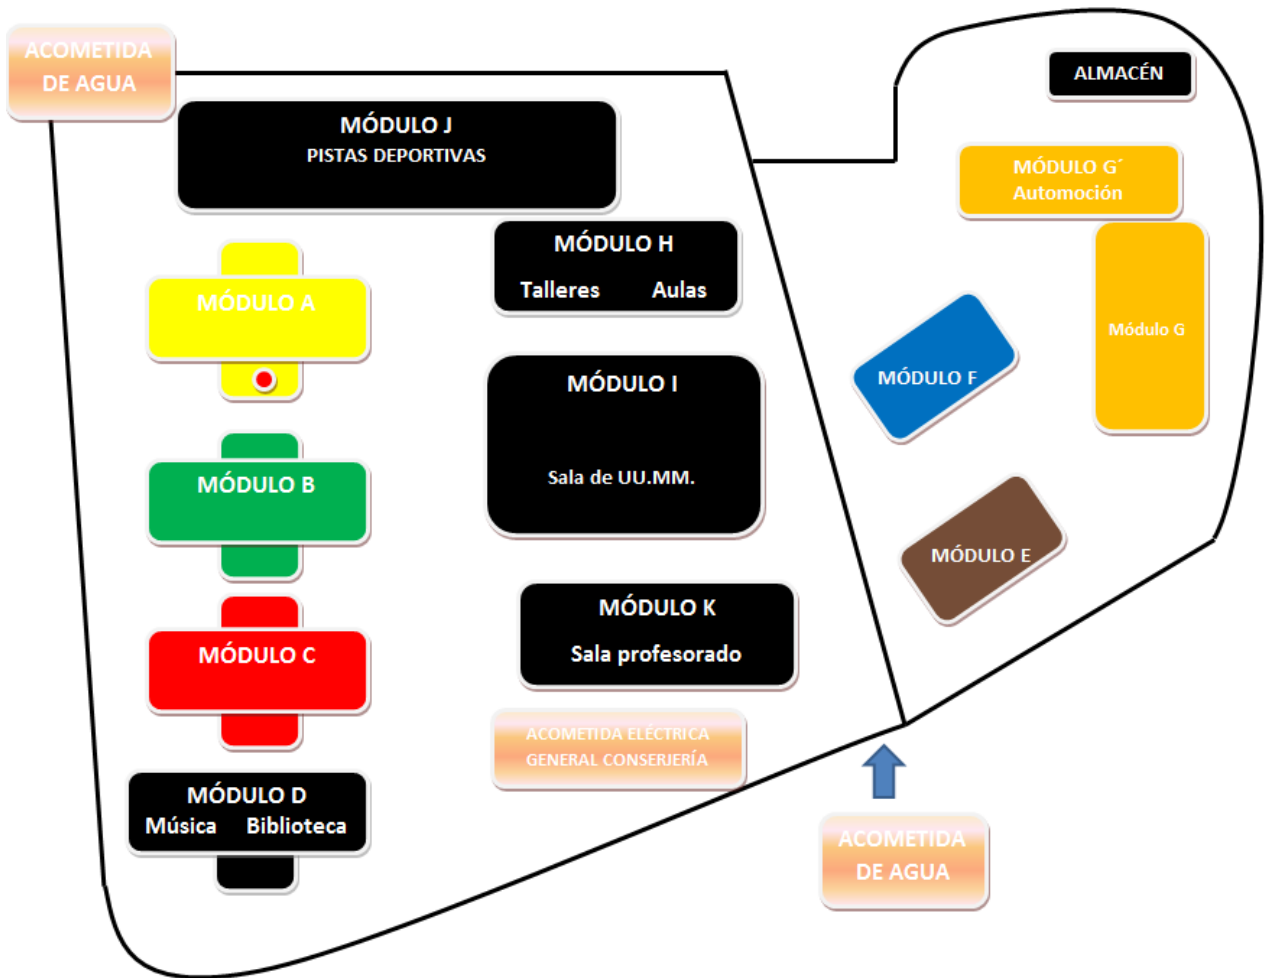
ACOMETIDA DE AGUA

MÓDULO J
PISTAS DEPORTIVAS

ALMACÉN

MÓDULO G´
Automoción

MÓDULO H
Talleres Aulas

MÓDULO A

Módulo G

MÓDULO I

MÓDULO F

Sala de UU.MM.

MÓDULO B

MÓDULO E

MÓDULO K
Sala profesorado

MÓDULO C

ACOMETIDA ELÉCTRICA
GENERAL CONSERJERÍA

MÓDULO D
Música Biblioteca

ACOMETIDA DE AGUA